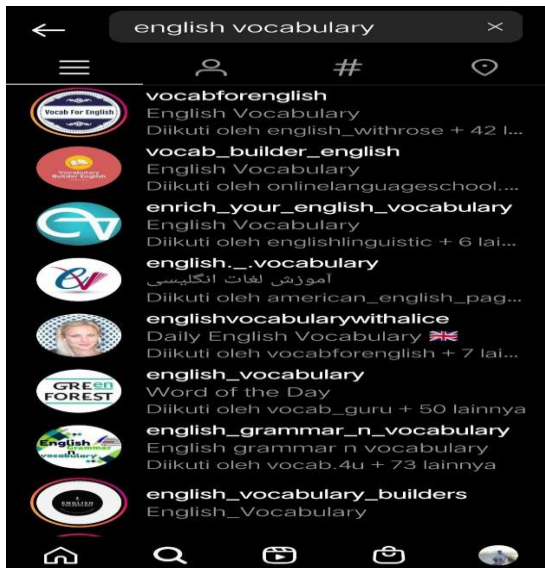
english vocabulary ×

vocabforenglish
English Vocabulary
Diikuti oleh english_withrose + 42 l...

Vocab For English

vocab_builder_english
English Vocabulary
Diikuti oleh onlinelanguageschool....

Vocabulary Builder English

enrich_your_english_vocabulary
English Vocabulary
Diikuti oleh englishlinguistic + 6 lai...

english._.vocabulary
آموزش لغات انگلیسی
Diikuti oleh american_english_pag...

englishvocabularywithalice
Daily English Vocabulary 🇬🇧
Diikuti oleh vocabforenglish + 7 lai...

GREEN FOREST

english_vocabulary
Word of the Day
Diikuti oleh vocab_guru + 50 lainnya

English grammar n vocabulary

english_grammar_n_vocabulary
English grammar n vocabulary
Diikuti oleh vocab.4u + 73 lainnya

ENGLISH

english_vocabulary_builders
English_Vocabulary